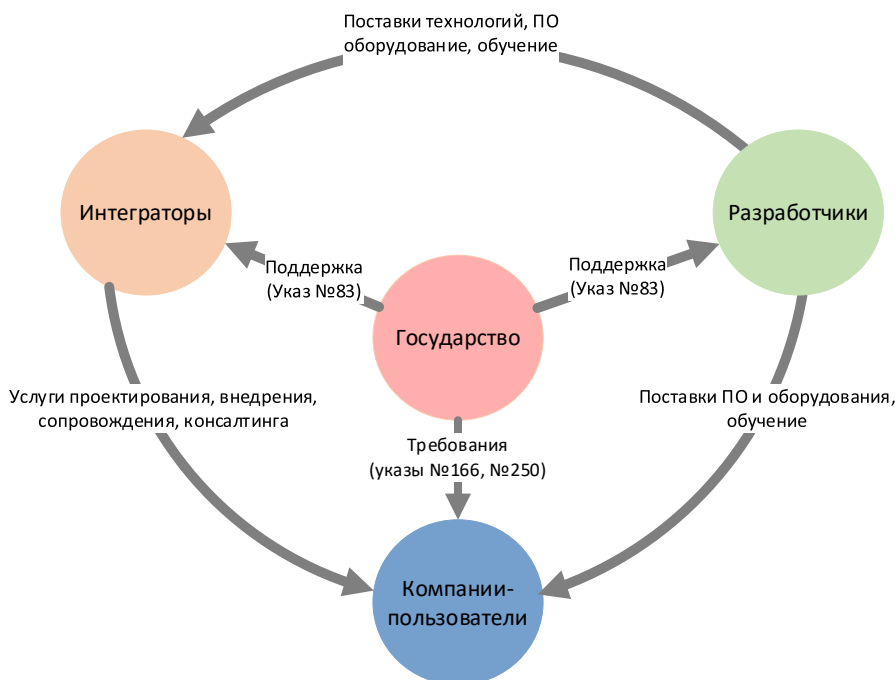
Поставки технологий, ПО оборудование, обучение

Интеграторы

Разработчики

Поддержка (Указ №83)

Поддержка (Указ №83)

Государство

Услуги проектирования, внедрения, сопровождения, консалтинга

Поставки ПО и оборудования, обучение

Требования (указы №166, №250)

Компании-пользователи